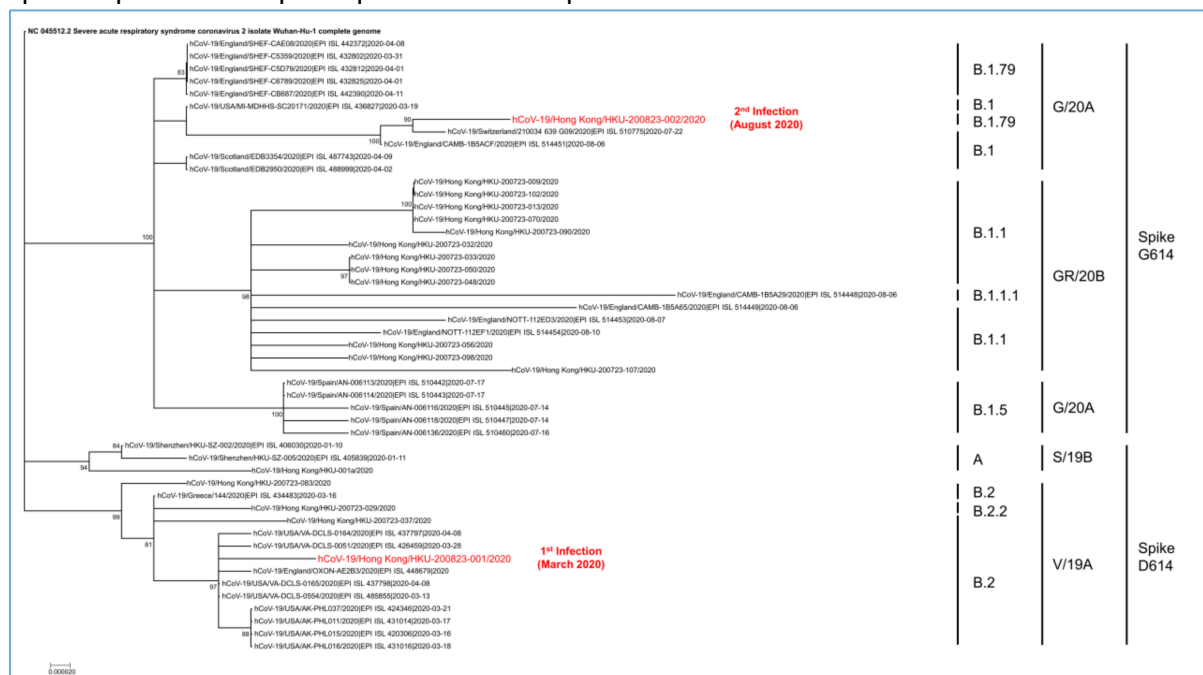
NC 045512.2 Severe acute respiratory syndrome coronavirus 2 isolate Wuhan-Hu-1 complete genome

hCoV-19/England/SHEF-CAE08/2020|EPI ISL 442372|2020-04-08
hCoV-19/England/SHEF-C5359/2020|EPI ISL 432802|2020-03-31
hCoV-19/England/SHEF-C5D79/2020|EPI ISL 432812|2020-04-01
hCoV-19/England/SHEF-C6789/2020|EPI ISL 432825|2020-04-01
hCoV-19/England/SHEF-CB887/2020|EPI ISL 442390|2020-04-11
83
hCoV-19/USA/MI-MDHHS-SC20171/2020|EPI ISL 436827|2020-03-19
hCoV-19/Hong Kong/HKU-200823-002/2020
2nd Infection (August 2020)
98
hCoV-19/Switzerland/210034 639 G09/2020|EPI ISL 510775|2020-07-22
100
hCoV-19/England/CAMB-1B5ACF/2020|EPI ISL 514451|2020-08-06
hCoV-19/Scotland/EDB3354/2020|EPI ISL 487743|2020-04-09
hCoV-19/Scotland/EDB2950/2020|EPI ISL 488999|2020-04-02
hCoV-19/Hong Kong/HKU-200723-009/2020
hCoV-19/Hong Kong/HKU-200723-102/2020
100
hCoV-19/Hong Kong/HKU-200723-013/2020
hCoV-19/Hong Kong/HKU-200723-070/2020
hCoV-19/Hong Kong/HKU-200723-090/2020
100
hCoV-19/Hong Kong/HKU-200723-032/2020
hCoV-19/Hong Kong/HKU-200723-033/2020
97
hCoV-19/Hong Kong/HKU-200723-050/2020
hCoV-19/Hong Kong/HKU-200723-048/2020
98
hCoV-19/England/CAMB-1B5A29/2020|EPI ISL 514448|2020-08-06
hCoV-19/England/CAMB-1B5A65/2020|EPI ISL 514449|2020-08-06
hCoV-19/England/NOTT-112ED3/2020|EPI ISL 514453|2020-08-07
hCoV-19/England/NOTT-112EF1/2020|EPI ISL 514454|2020-08-10
hCoV-19/Hong Kong/HKU-200723-056/2020
hCoV-19/Hong Kong/HKU-200723-098/2020
hCoV-19/Hong Kong/HKU-200723-107/2020
hCoV-19/Spain/AN-006113/2020|EPI ISL 510442|2020-07-17
hCoV-19/Spain/AN-006114/2020|EPI ISL 510443|2020-07-17
100
hCoV-19/Spain/AN-006116/2020|EPI ISL 510445|2020-07-14
hCoV-19/Spain/AN-006118/2020|EPI ISL 510447|2020-07-14
hCoV-19/Spain/AN-006136/2020|EPI ISL 510460|2020-07-16
84
hCoV-19/Shenzhen/HKU-SZ-002/2020|EPI ISL 406030|2020-01-10
hCoV-19/Shenzhen/HKU-SZ-005/2020|EPI ISL 405839|2020-01-11
94
hCoV-19/Hong Kong/HKU-001a/2020
hCoV-19/Hong Kong/HKU-200723-083/2020
hCoV-19/Greece/144/2020|EPI ISL 434483|2020-03-16
99
hCoV-19/Hong Kong/HKU-200723-029/2020
hCoV-19/Hong Kong/HKU-200723-037/2020
81
hCoV-19/USA/VA-DCLS-0164/2020|EPI ISL 437797|2020-04-08
hCoV-19/USA/VA-DCLS-0051/2020|EPI ISL 426459|2020-03-28
hCoV-19/Hong Kong/HKU-200823-001/2020
1st Infection (March 2020)
hCoV-19/England/OXON-AE2B3/2020|EPI ISL 448679|2020
97
hCoV-19/USA/VA-DCLS-0165/2020|EPI ISL 437798|2020-04-08
hCoV-19/USA/VA-DCLS-0554/2020|EPI ISL 485855|2020-03-13
hCoV-19/USA/AK-PHL037/2020|EPI ISL 424346|2020-03-21
hCoV-19/USA/AK-PHL011/2020|EPI ISL 431014|2020-03-17
88
hCoV-19/USA/AK-PHL015/2020|EPI ISL 420306|2020-03-16
hCoV-19/USA/AK-PHL016/2020|EPI ISL 431016|2020-03-18
0.000020

B.1.79
B.1
B.1.79
B.1
G/20A
B.1.1
B.1.1.1
B.1.1
GR/20B
B.1.5
G/20A
Spike G614
A
S/19B
B.2
B.2.2
B.2
V/19A
Spike D614